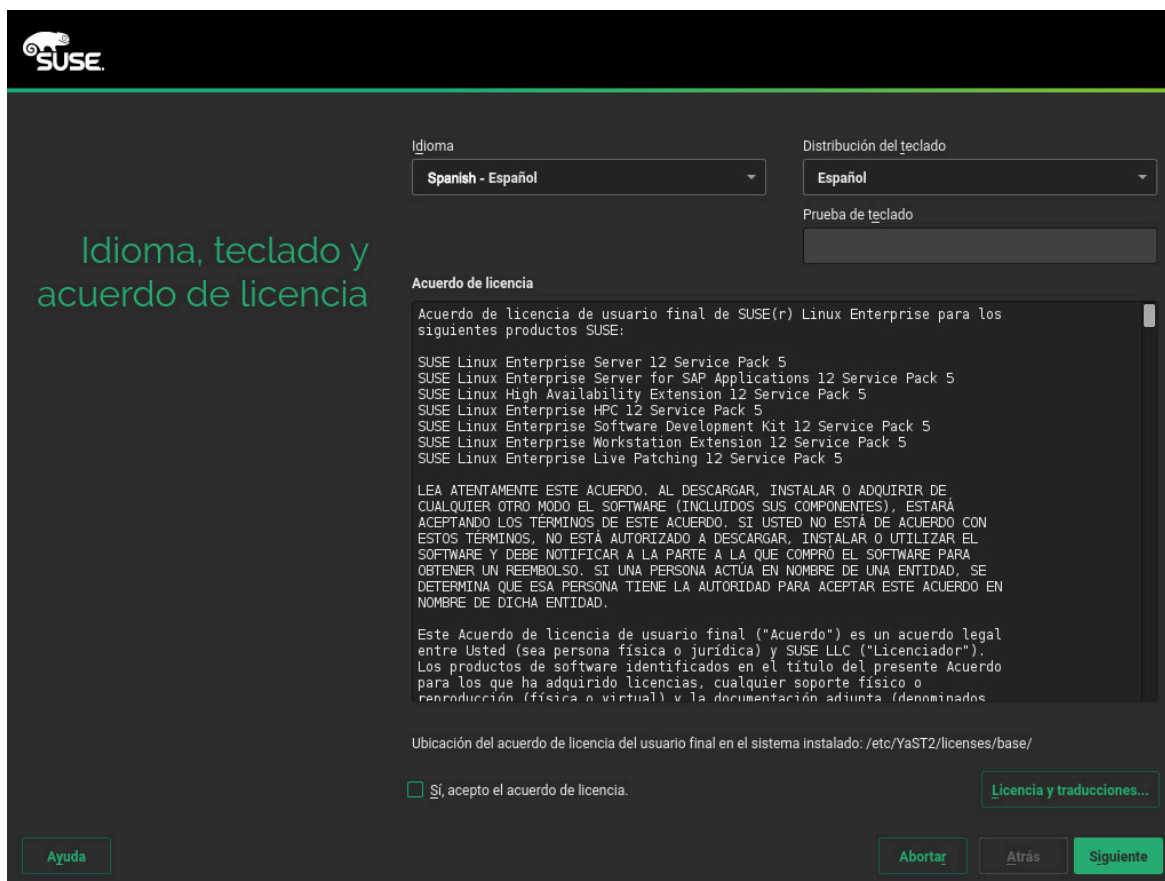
SUSE.

Idioma, teclado y acuerdo de licencia

Idioma
Spanish - Español

Distribución del teclado
Español

Prueba de teclado

Acuerdo de licencia

Acuerdo de licencia de usuario final de SUSE(r) Linux Enterprise para los siguientes productos SUSE:

SUSE Linux Enterprise Server 12 Service Pack 5
SUSE Linux Enterprise Server for SAP Applications 12 Service Pack 5
SUSE Linux High Availability Extension 12 Service Pack 5
SUSE Linux Enterprise HPC 12 Service Pack 5
SUSE Linux Enterprise Software Development Kit 12 Service Pack 5
SUSE Linux Enterprise Workstation Extension 12 Service Pack 5
SUSE Linux Enterprise Live Patching 12 Service Pack 5

LEA ATENTAMENTE ESTE ACUERDO. AL DESCARGAR, INSTALAR O ADQUIRIR DE CUALQUIER OTRO MODO EL SOFTWARE (INCLUIDOS SUS COMPONENTES), ESTARÁ ACEPTANDO LOS TÉRMINOS DE ESTE ACUERDO. SI USTED NO ESTÁ DE ACUERDO CON ESTOS TÉRMINOS, NO ESTÁ AUTORIZADO A DESCARGAR, INSTALAR O UTILIZAR EL SOFTWARE Y DEBE NOTIFICAR A LA PARTE A LA QUE COMPRÓ EL SOFTWARE PARA OBTENER UN REEMBOLSO. SI UNA PERSONA ACTÚA EN NOMBRE DE UNA ENTIDAD, SE DETERMINA QUE ESA PERSONA TIENE LA AUTORIDAD PARA ACEPTAR ESTE ACUERDO EN NOMBRE DE DICHA ENTIDAD.

Este Acuerdo de licencia de usuario final ("Acuerdo") es un acuerdo legal entre Usted (sea persona física o jurídica) y SUSE LLC ("Licenciador"). Los productos de software identificados en el título del presente Acuerdo para los que ha adquirido licencias, cualquier soporte físico o reproducción (física o virtual) y la documentación adjunta (denominados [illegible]

Ubicación del acuerdo de licencia del usuario final en el sistema instalado: /etc/YaST2/licenses/base/

Sí, acepto el acuerdo de licencia.

Licencia y traducciones...

Ayuda

Abortar

Atrás

Siguiente